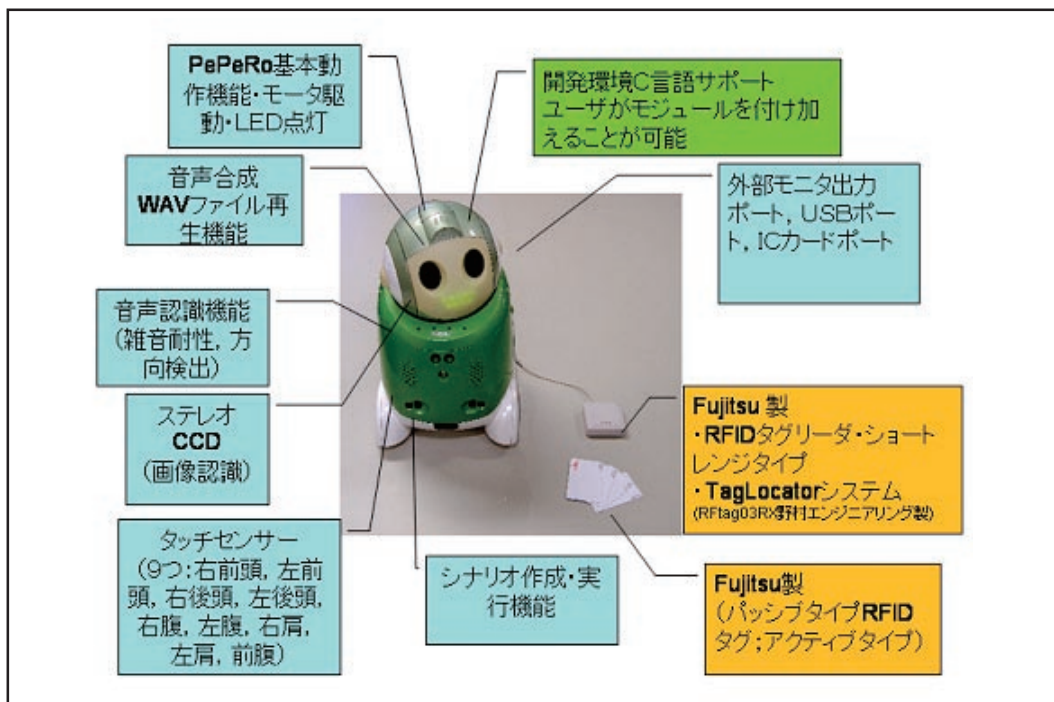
PePeRo基本動作機能・モータ駆動・LED点灯

開発環境C言語サポート ユーザがモジュールを付け加えることが可能

音声合成 WAVファイル再生機能

外部モニタ出力ポート, USBポート, ICカードポート

音声認識機能 (雑音耐性, 方向検出)

ステレオ CCD (画像認識)

Fujitsu 製 ・RFIDタグリーダ・ショートレンジタイプ ・TagLocatorシステム (RFtag03RX野村エンジニアリング製)

タッチセンサー (9つ:右前頭, 左前頭, 右後頭, 左後頭, 右腹, 左腹, 右肩, 左肩, 前腹)

シナリオ作成・実行機能

Fujitsu製 (パッシブタイプRFIDタグ;アクティブタイプ)